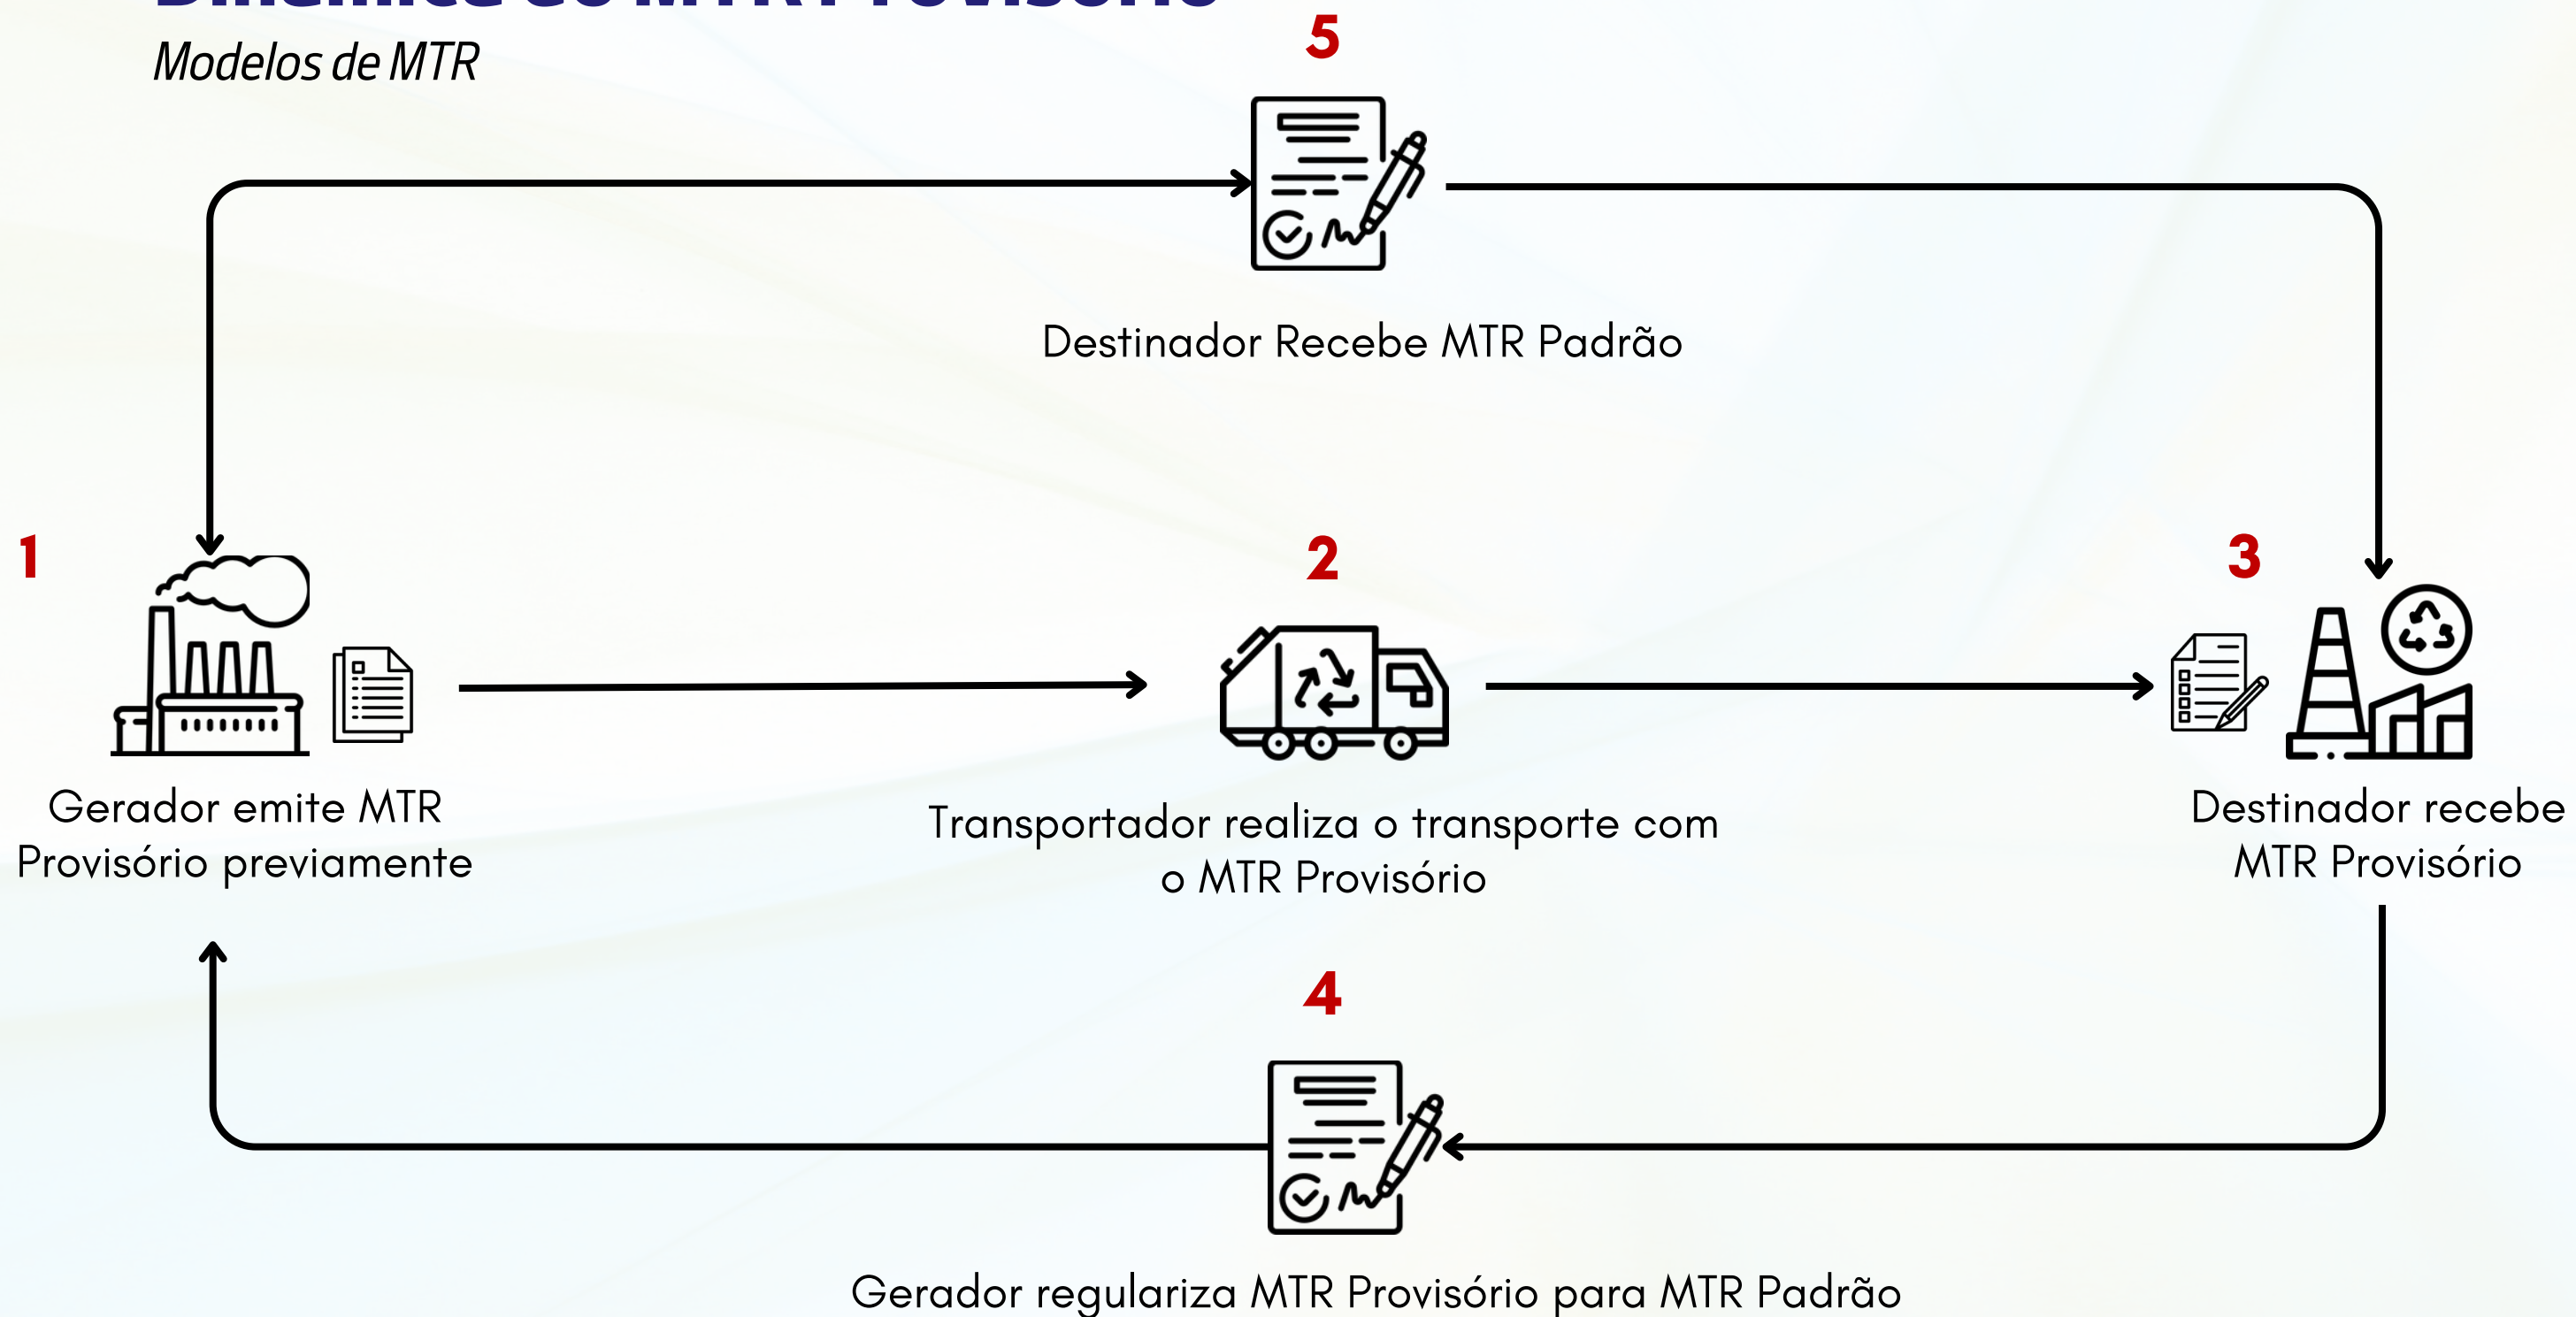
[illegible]

Modelos de MTR

5

Destinador Recebe MTR Padrão

1

Gerador emite MTR Provisório previamente

2

Transportador realiza o transporte com o MTR Provisório

3

Destinador recebe MTR Provisório

4

Gerador regulariza MTR Provisório para MTR Padrão